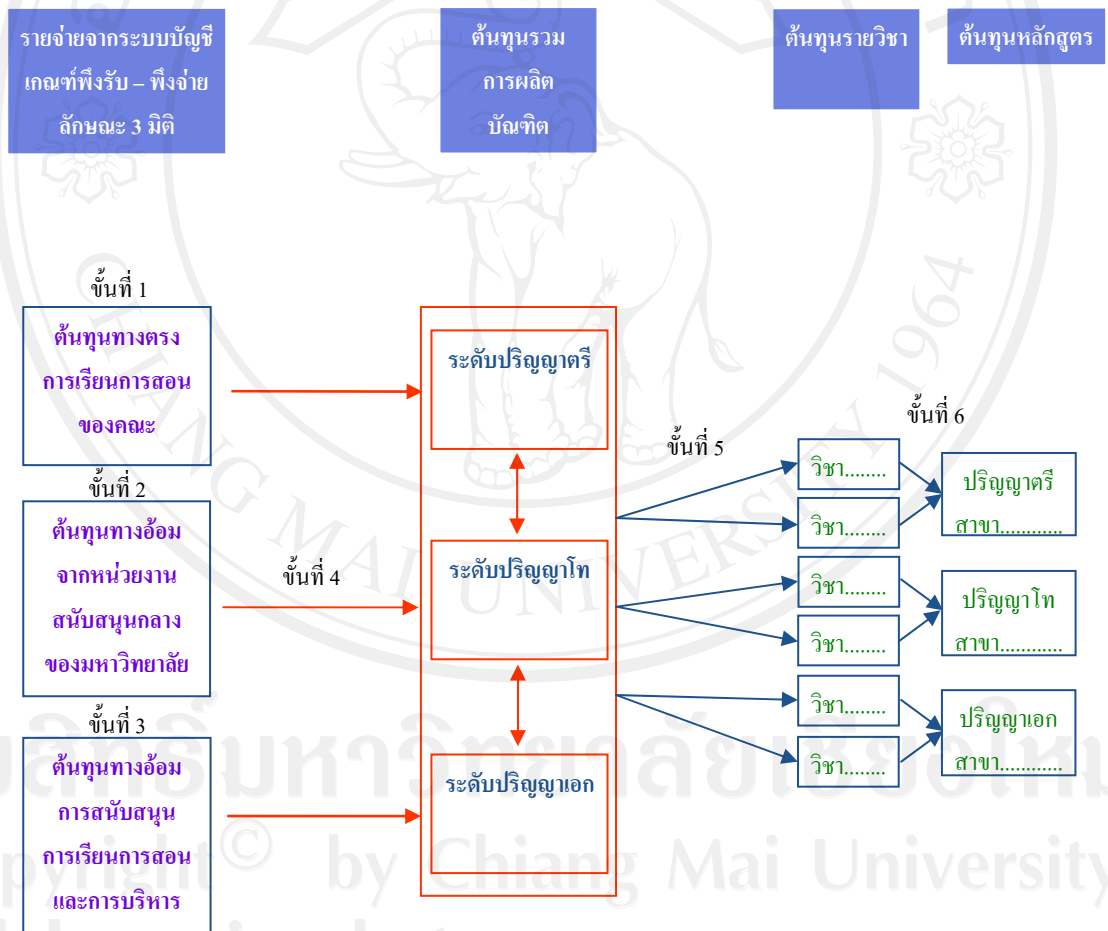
รายจ่ายจากระบบบัญชี เกณฑ์พึงรับ – พึงจ่าย ลักษณะ 3 มิติ

ต้นทุนรวม การผลิต บัณฑิต

ต้นทุนรายวิชา

ต้นทุนหลักสูตร

ขั้นที่ 1

ต้นทุนทางตรง การเรียนการสอน ของคณะ

ขั้นที่ 2

ต้นทุนทางอ้อม จากหน่วยงาน สนับสนุนกลาง ของมหาวิทยาลัย

ขั้นที่ 3

ต้นทุนทางอ้อม การสนับสนุน การเรียนการสอน และการบริหาร

ขั้นที่ 4

ระดับปริญญาตรี

ระดับปริญญาโท

ระดับปริญญาเอก

ขั้นที่ 5

วิชา........

วิชา........

วิชา........

วิชา........

วิชา........

วิชา........

ขั้นที่ 6

ปริญญาตรี สาขา............

ปริญญาโท สาขา............

ปริญญาเอก สาขา............

ลิขสิทธิ์มหาวิทยาลัยเชียงใหม่

Copyright © by Chiang Mai University

CHIANG MAI UNIVERSITY 1964